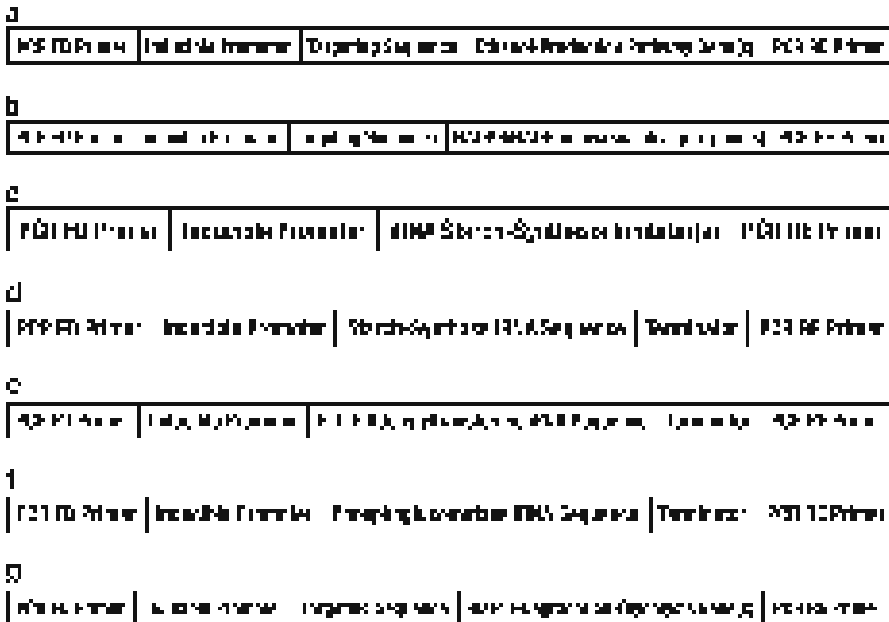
a

| PCR FD Primer | Inducible Promoter | Targeting Sequence | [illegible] | PCR RE Primer |

b

| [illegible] | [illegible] | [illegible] | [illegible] |

c

| PCR FD Primer | Inducible Promoter | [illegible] | PCR RE Primer |

d

| PCR FD Primer | Inducible Promoter | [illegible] RNA Sequence | Terminator | PCR RE Primer |

e

| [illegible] | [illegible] | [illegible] | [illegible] | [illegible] |

f

| PCR FD Primer | Inducible Promoter | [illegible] RNA Sequence | Terminator | PCR RE Primer |

g

| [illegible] | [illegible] | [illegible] | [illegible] | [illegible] |